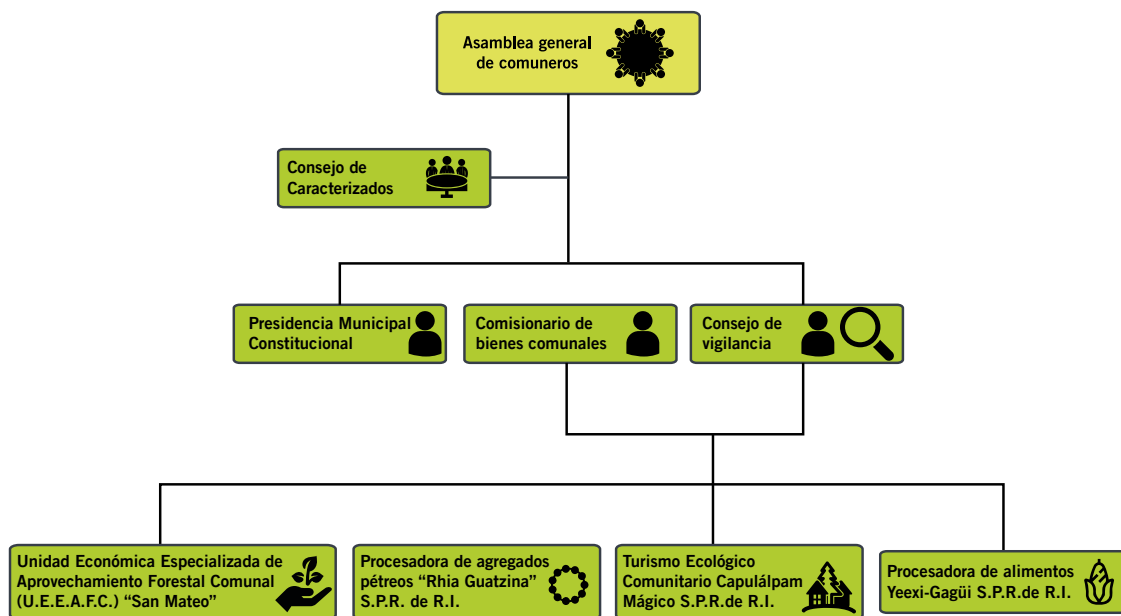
Asamblea general de comuneros

Consejo de Caracterizados

Presidencia Municipal Constitucional

Comisionario de bienes comunales

Consejo de vigilancia

Unidad Económica Especializada de Aprovechamiento Forestal Comunal (U.E.E.A.F.C.) "San Mateo"

Procesadora de agregados pétreos "Rhia Guatzina" S.P.R. de R.I.

Turismo Ecológico Comunitario Capulálpam Mágico S.P.R.de R.I.

Procesadora de alimentos Yeexi-Gagüi S.P.R.de R.I.